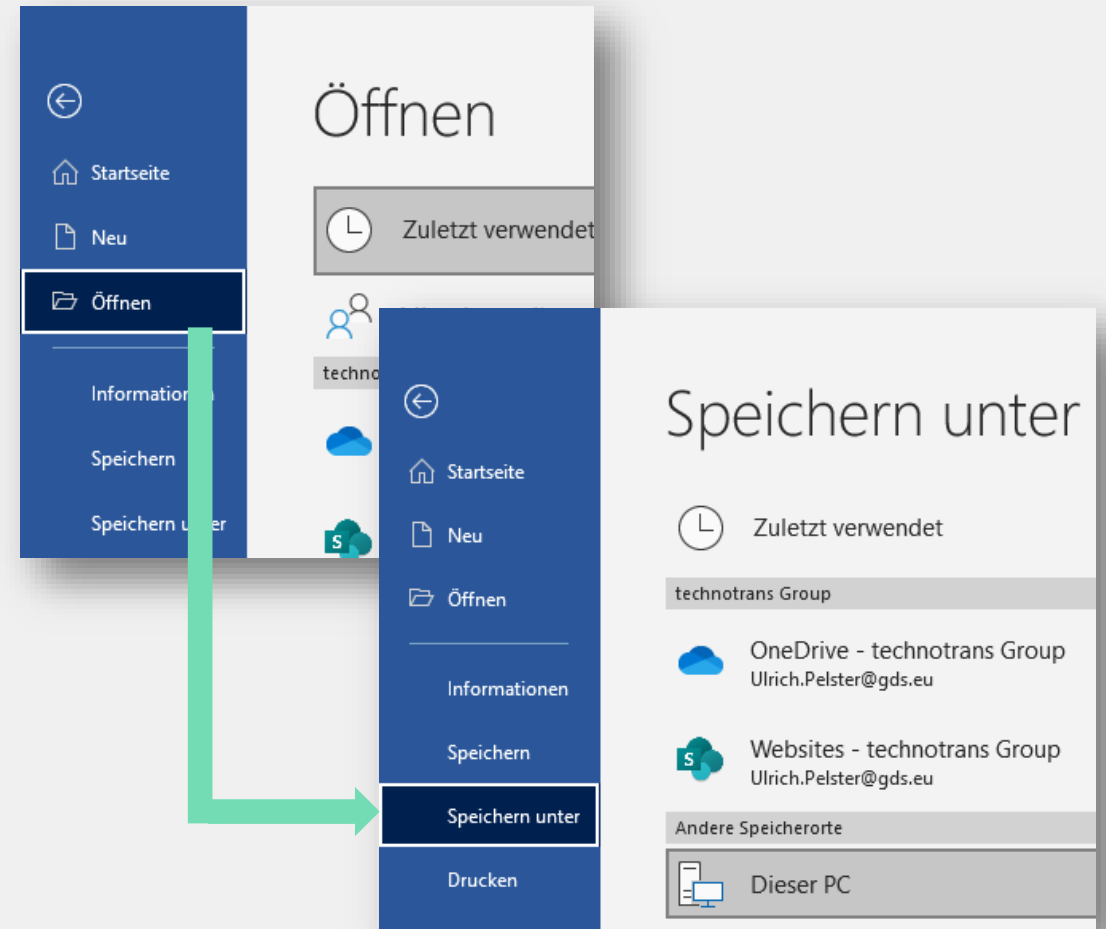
Startseite

Neu

Öffnen

Informationen

Speichern

Speichern unter

Öffnen

Zuletzt verwendet

techno

Startseite

Neu

Öffnen

Informationen

Speichern

Speichern unter

Drucken

Speichern unter

Zuletzt verwendet

technotrans Group

OneDrive - technotrans Group
Ulrich.Pelster@gds.eu

Websites - technotrans Group
Ulrich.Pelster@gds.eu

Andere Speicherorte

Dieser PC